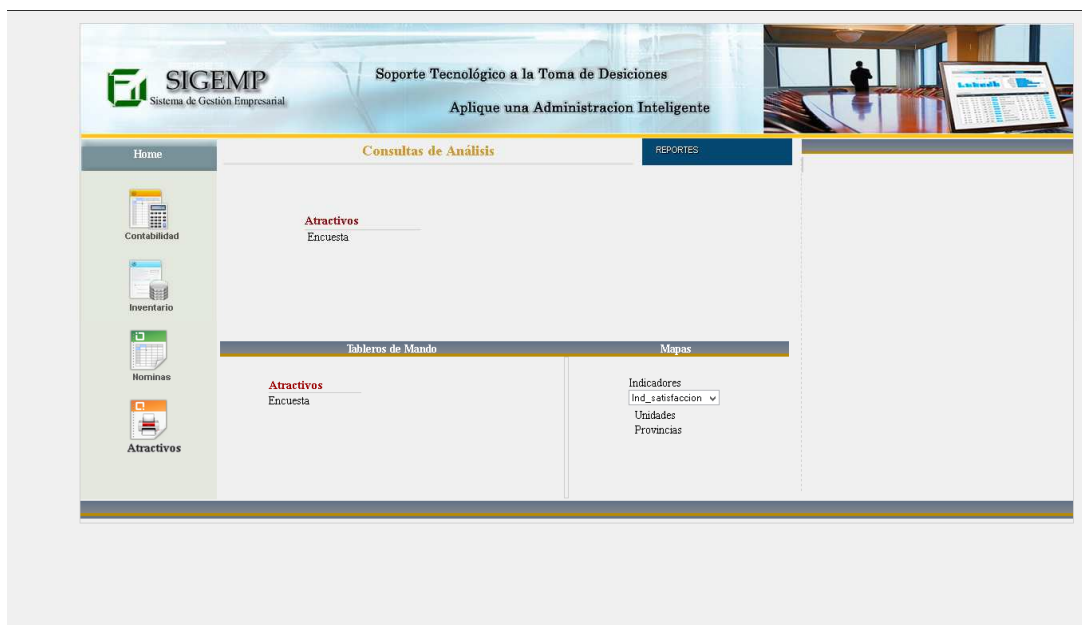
SIGEMP
Sistema de Gestión Empresarial

Soporte Tecnológico a la Toma de Desiciones

Aplique una Administracion Inteligente

Home

Contabilidad

Inventario

Nominas

Atractivos

Consultas de Análisis

REPORTES

Atractivos
Encuesta

Tableros de Mando

Mapas

Atractivos
Encuesta

Indicadores
Ind_satisfaccion
Unidades
Provincias